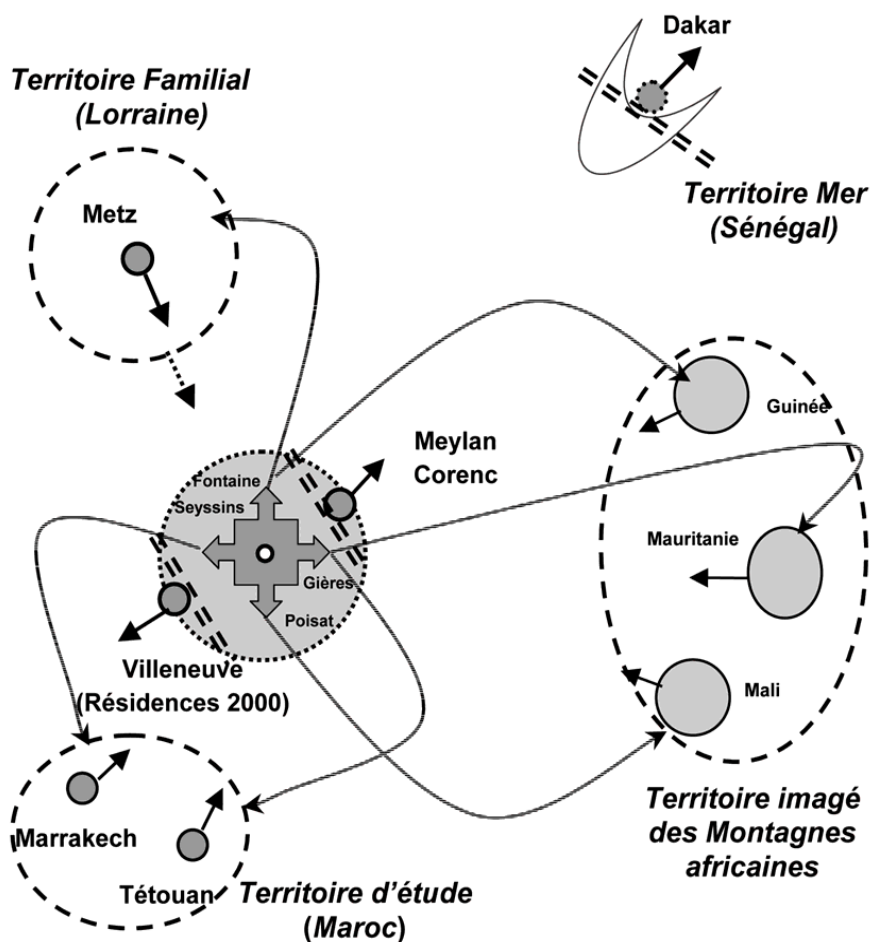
Territoire Familial (Lorraine)

Metz

Dakar

Territoire Mer (Sénégal)

Meylan Corenc

Fontaine

Seyssins

Gières

Poisat

Villeneuve (Résidences 2000)

Guinée

Mauritanie

Mali

Marrakech

Tétouan

Territoire d'étude (Maroc)

Territoire imagé des Montagnes africaines